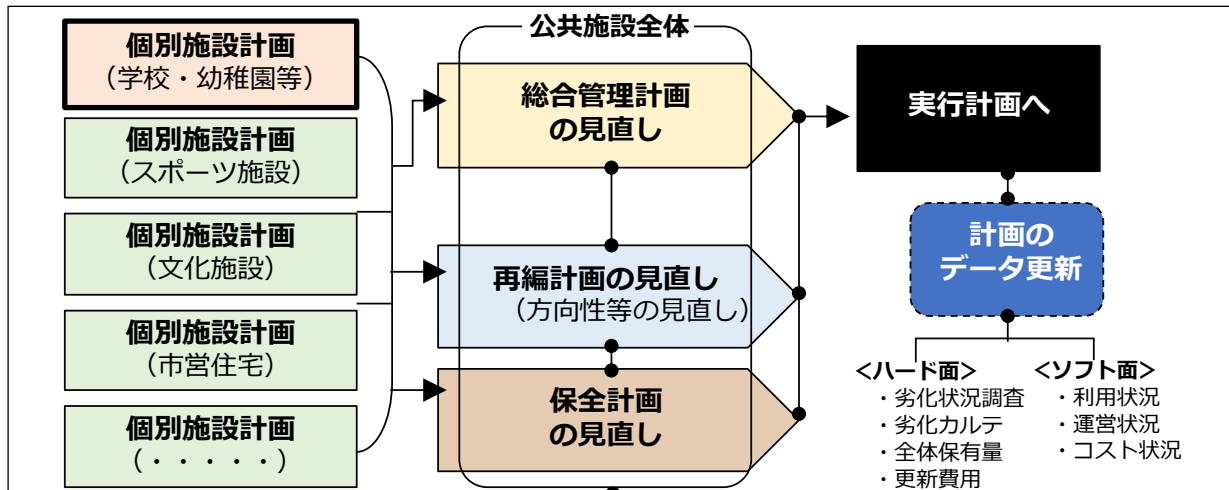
個別施設計画
（学校・幼稚園等）

個別施設計画
（スポーツ施設）

個別施設計画
（文化施設）

個別施設計画
（市営住宅）

個別施設計画
（・・・・・）

公共施設全体

総合管理計画
の見直し

再編計画の見直し
（方向性等の見直し）

保全計画
の見直し

実行計画へ

計画の
データ更新

＜ハード面＞
・劣化状況調査
・劣化カルテ
・全体保有量
・更新費用

＜ソフト面＞
・利用状況
・運営状況
・コスト状況